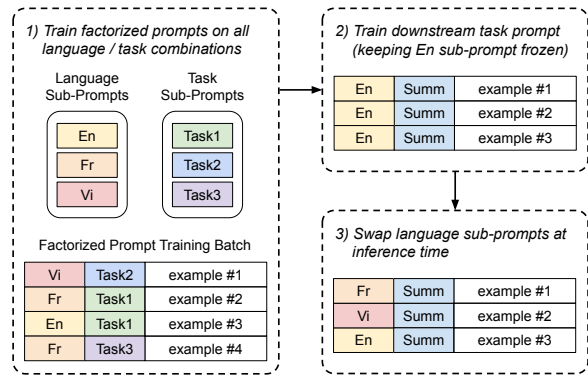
1) Train factorized prompts on all language / task combinations

Language Sub-Prompts

En

Fr

Vi

Task Sub-Prompts

Task1

Task2

Task3

Factorized Prompt Training Batch

| Vi | Task2 | example #1 |
|---|---|---|
| Fr | Task1 | example #2 |
| En | Task1 | example #3 |
| Fr | Task3 | example #4 |

2) Train downstream task prompt (keeping En sub-prompt frozen)

| En | Summ | example #1 |
|---|---|---|
| En | Summ | example #2 |
| En | Summ | example #3 |

3) Swap language sub-prompts at inference time

| Fr | Summ | example #1 |
|---|---|---|
| Vi | Summ | example #2 |
| En | Summ | example #3 |